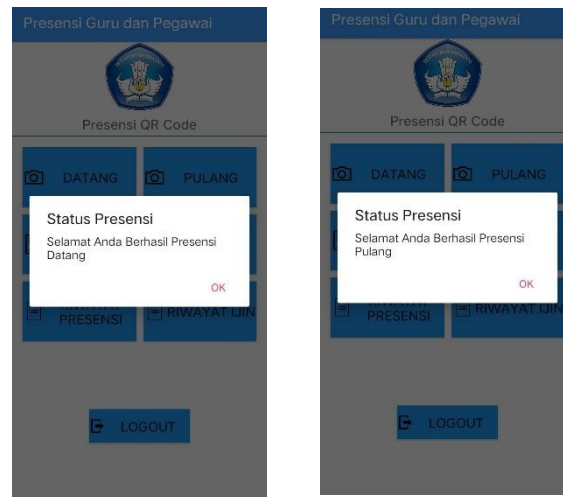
Presensi Guru dan Pegawai

Presensi QR Code

DATANG

PULANG

Status Presensi

Selamat Anda Berhasil Presensi Datang

OK

PRESENSI

RIWAYAT IJIN

LOGOUT

Presensi Guru dan Pegawai

Presensi QR Code

DATANG

PULANG

Status Presensi

Selamat Anda Berhasil Presensi Pulang

OK

PRESENSI

RIWAYAT IJIN

LOGOUT